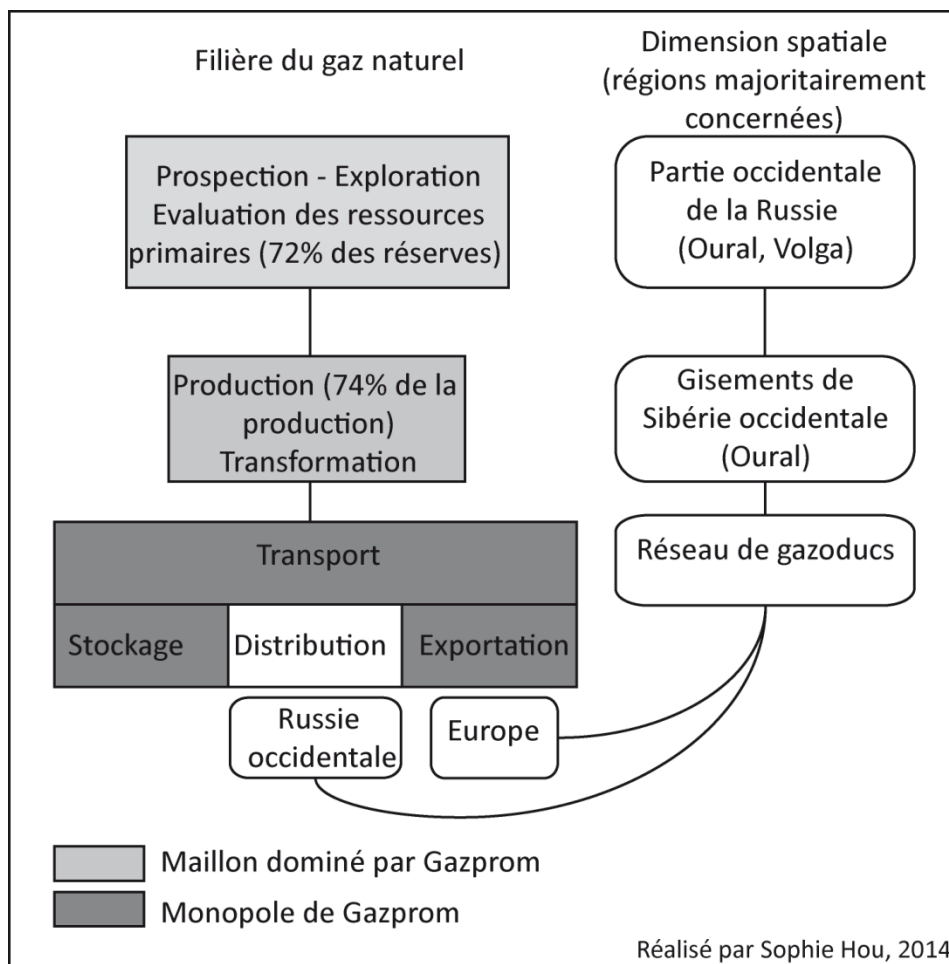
Filière du gaz naturel

Dimension spatiale (régions majoritairement concernées)

Prospection - Exploration Evaluation des ressources primaires (72% des réserves)

Partie occidentale de la Russie (Oural, Volga)

Production (74% de la production) Transformation

Gisements de Sibérie occidentale (Oural)

Transport

Réseau de gazoducs

Stockage

Distribution

Exportation

Russie occidentale

Europe

Maillon dominé par Gazprom

Monopole de Gazprom

Réalisé par Sophie Hou, 2014